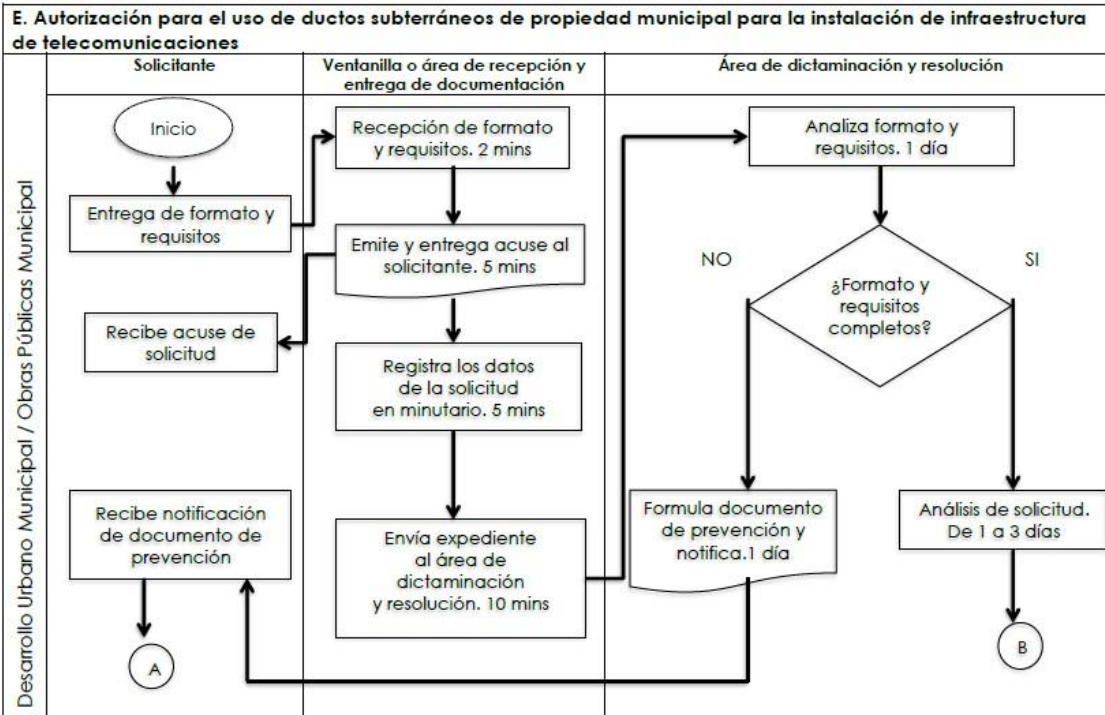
E. Autorización para el uso de ductos subterráneos de propiedad municipal para la instalación de infraestructura de telecomunicaciones

Desarrollo Urbano Municipal / Obras Públicas Municipal

Solicitante

Ventanilla o área de recepción y entrega de documentación

Área de dictaminación y resolución

Inicio

Entrega de formato y requisitos

Recibe acuse de solicitud

Recibe notificación de documento de prevención

A

Recepción de formato y requisitos. 2 mins

Emite y entrega acuse al solicitante. 5 mins

Registra los datos de la solicitud en minutario. 5 mins

Envía expediente al área de dictaminación y resolución. 10 mins

Analiza formato y requisitos. 1 día

NO

SI

¿Formato y requisitos completos?

Formula documento de prevención y notifica.1 día

Análisis de solicitud. De 1 a 3 días

B